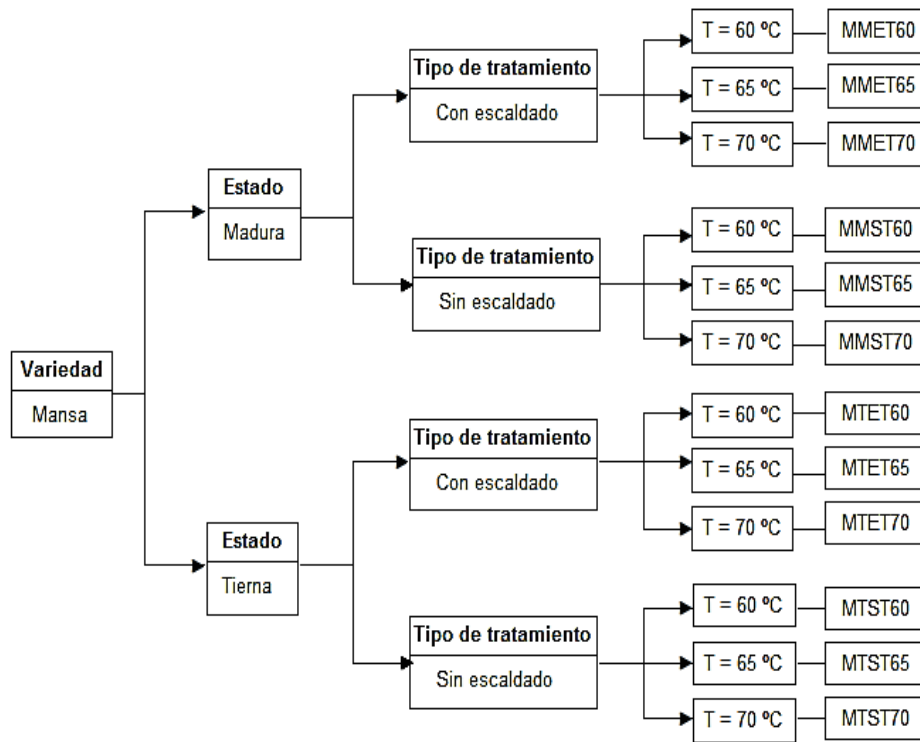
Variedad
Mansa

Estado
Madura

Tipo de tratamiento
Con escaldado

T = 60 ºC
MMET60
T = 65 ºC
MMET65
T = 70 ºC
MMET70

Tipo de tratamiento
Sin escaldado

T = 60 ºC
MMST60
T = 65 ºC
MMST65
T = 70 ºC
MMST70

Estado
Tierna

Tipo de tratamiento
Con escaldado

T = 60 ºC
MTET60
T = 65 ºC
MTET65
T = 70 ºC
MTET70

Tipo de tratamiento
Sin escaldado

T = 60 ºC
MTST60
T = 65 ºC
MTST65
T = 70 ºC
MTST70